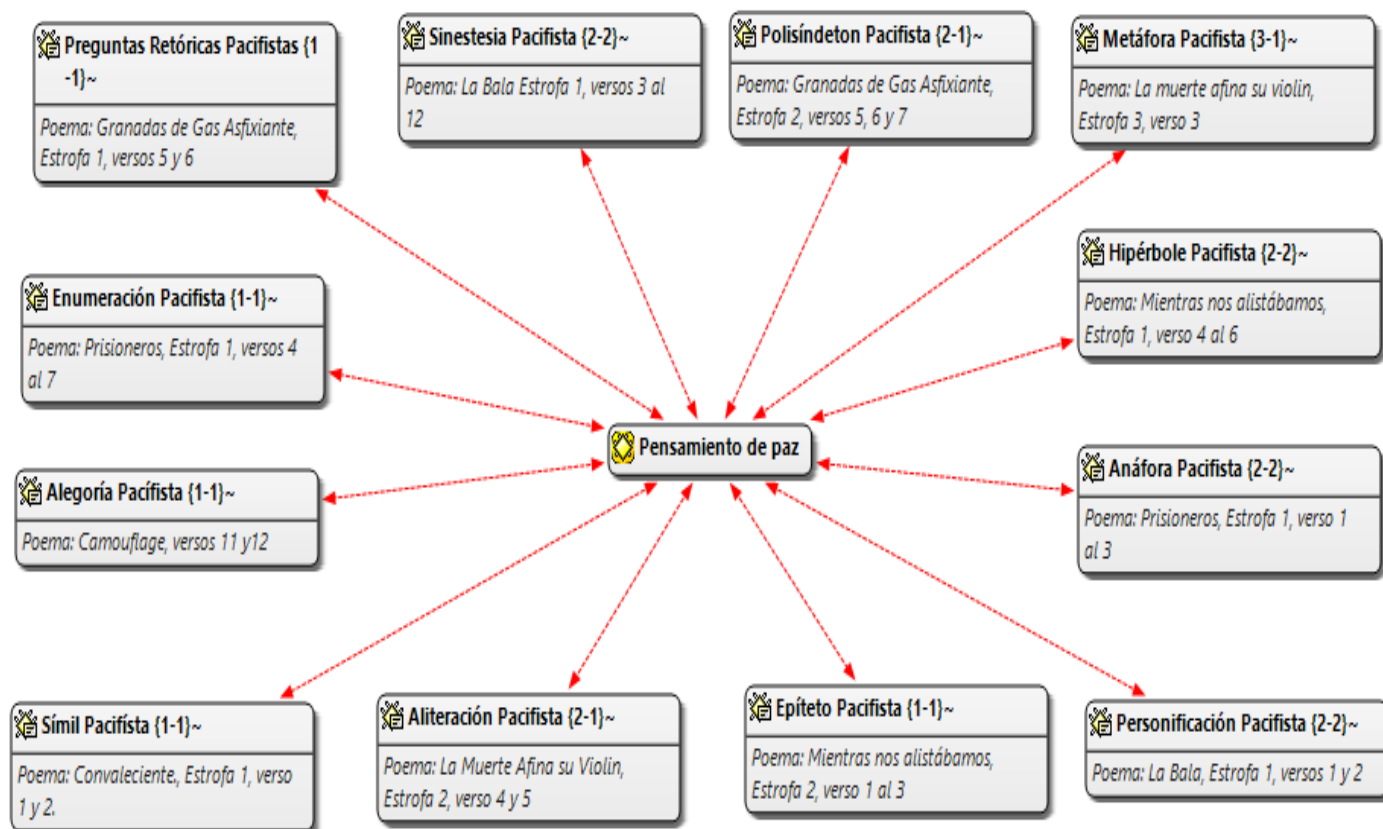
Preguntas Retóricas Pacifistas {1-1}~
Poema: Granadas de Gas Asfixiante, Estrofa 1, versos 5 y 6

Sinestesia Pacifista {2-2}~
Poema: La Bala Estrofa 1, versos 3 al 12

Polisíndeton Pacifista {2-1}~
Poema: Granadas de Gas Asfixiante, Estrofa 2, versos 5, 6 y 7

Metáfora Pacifista {3-1}~
Poema: La muerte afina su violin, Estrofa 3, verso 3

Enumeración Pacifista {1-1}~
Poema: Prisioneros, Estrofa 1, versos 4 al 7

Hipérbole Pacifista {2-2}~
Poema: Mientras nos alistábamos, Estrofa 1, verso 4 al 6

Pensamiento de paz

Alegoría Pacífista {1-1}~
Poema: Camouflage, versos 11 y12

Anáfora Pacifista {2-2}~
Poema: Prisioneros, Estrofa 1, verso 1 al 3

Símil Pacifista {1-1}~
Poema: Convaleciente,, Estrofa 1, verso 1 y 2.

Aliteración Pacifista {2-1}~
Poema: La Muerte Afina su Violin, Estrofa 2, verso 4 y 5

Epíteto Pacifista {1-1}~
Poema: Mientras nos alistábamos, Estrofa 2, verso 1 al 3

Personificación Pacifista {2-2}~
Poema: La Bala, Estrofa 1, versos 1 y 2